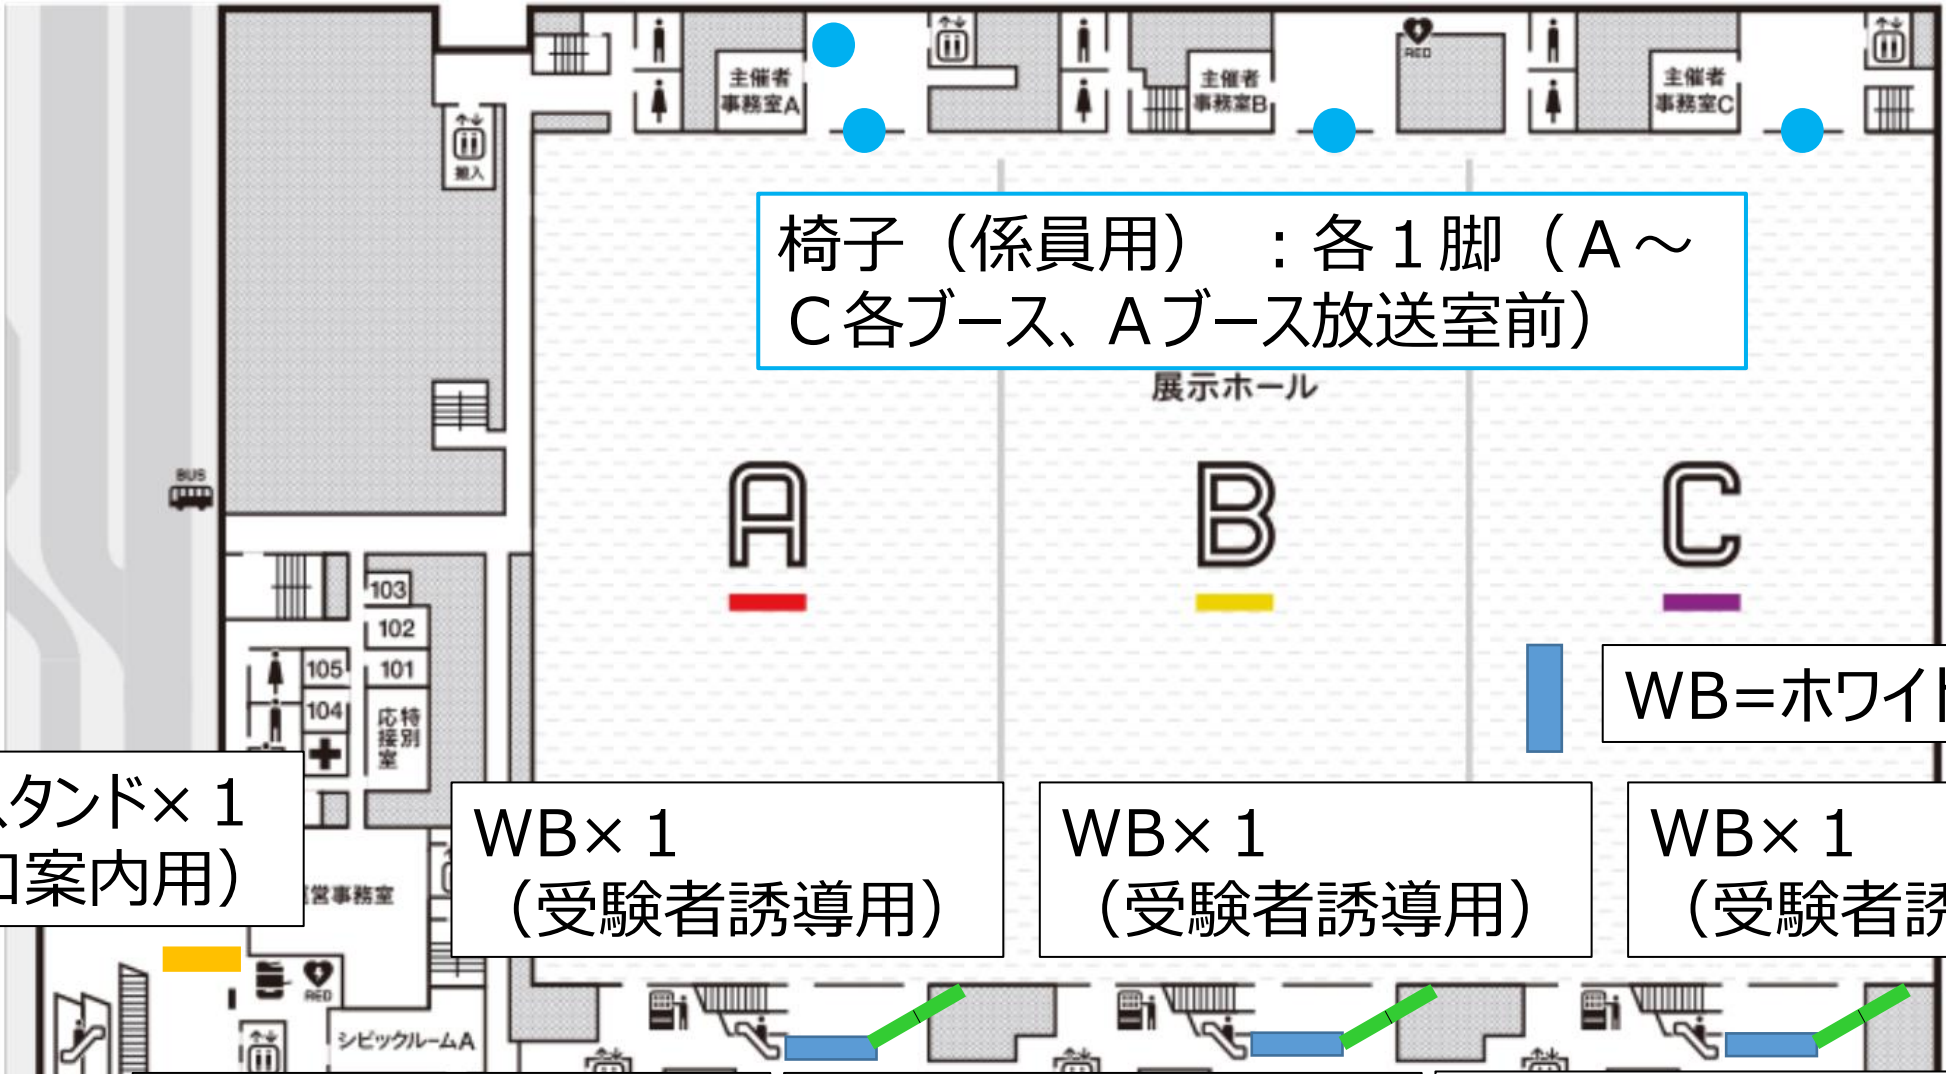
主催者
事務室A

AED

主催者
事務室B

主催者
事務室C

搬入

椅子（係員用）　：各１脚（Ａ～Ｃ各ブース、Ａブース放送室前）

展示ホール

BUS

A

B

C

103
102
105
101
104
応特
接別
室

WB=ホワイ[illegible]

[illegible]タンド×１
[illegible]案内用）

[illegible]営事務室

WB×１
（受験者誘導用）

WB×１
（受験者誘導用）

WB×１
（受験者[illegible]

AED

シビックルームA